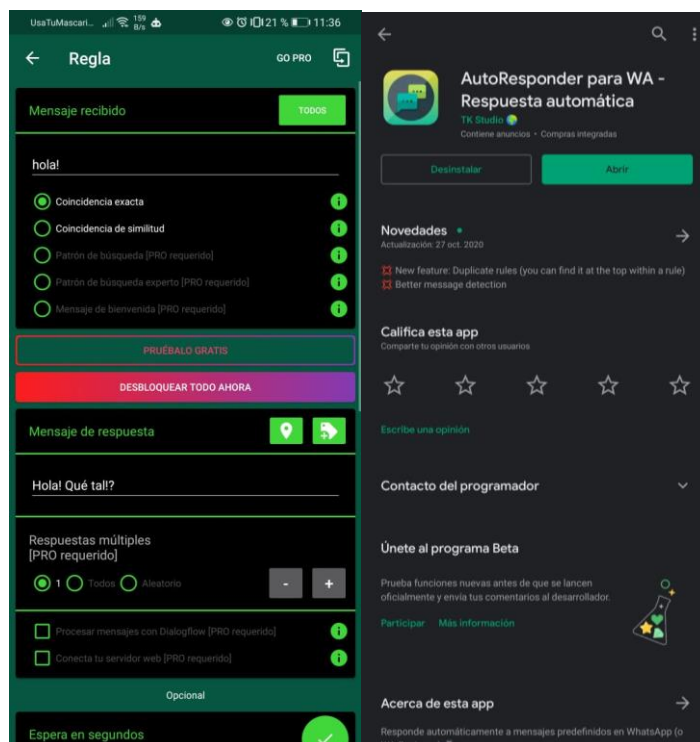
UsaTuMascari... 159 B/s 21 % 11:36

Regla

GO PRO

Mensaje recibido

TODOS

hola!

Coincidencia exacta

Coincidencia de similitud

Patrón de búsqueda [PRO requerido]

Patrón de búsqueda experto [PRO requerido]

Mensaje de bienvenida [PRO requerido]

PRUÉBALO GRATIS

DESBLOQUEAR TODO AHORA

Mensaje de respuesta

Hola! Qué tal!?

Respuestas múltiples [PRO requerido]

1 Todos Aleatorio

- +

Procesar mensajes con Dialogflow [PRO requerido]

Conecta tu servidor web [PRO requerido]

Opcional

Espera en segundos

AutoResponder para WA - Respuesta automática

TK Studio

Contiene anuncios • Compras integradas

Desinstalar

Abrir

Novedades •

Actualización: 27 oct. 2020

New feature: Duplicate rules (you can find it at the top within a rule)

Better message detection

Califica esta app

Comparte tu opinión con otros usuarios

Escribe una opinión

Contacto del programador

Únete al programa Beta

Prueba funciones nuevas antes de que se lancen oficialmente y envía tus comentarios al desarrollador.

Participar Más información

Acerca de esta app

Responde automáticamente a mensajes predefinidos en WhatsApp (o